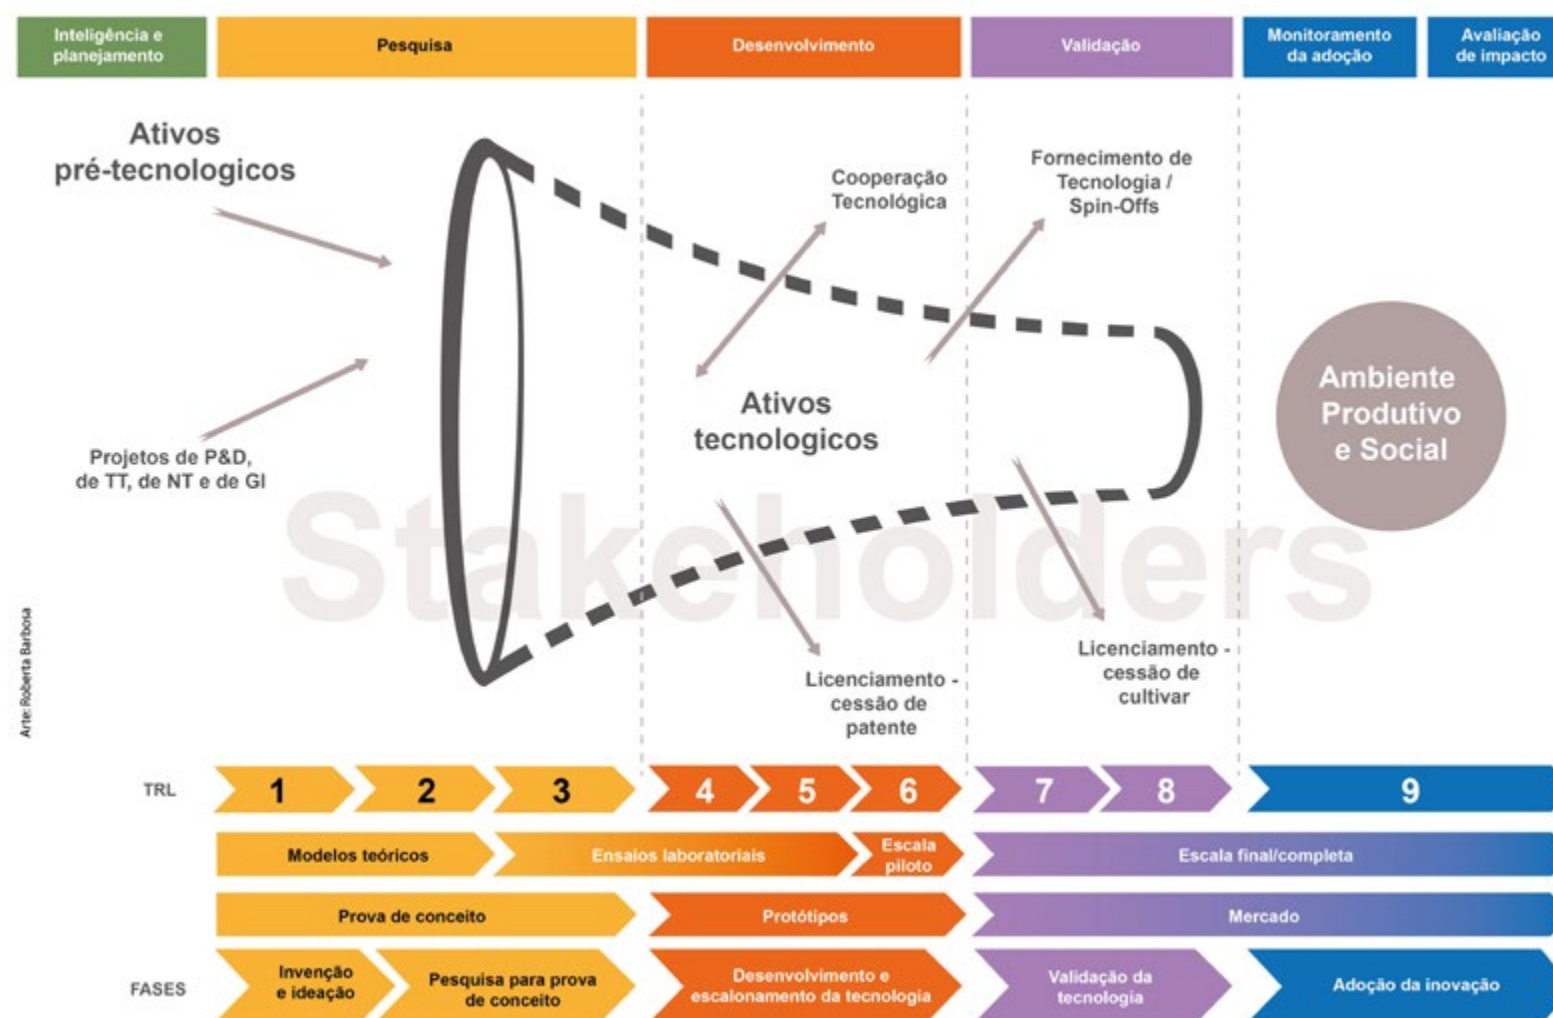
Inteligência e planejamento

Pesquisa

Desenvolvimento

Validação

Monitoramento da adoção

Avaliação de impacto

Ativos pré-tecnologicos

Projetos de P&D, de TT, de NT e de GI

Cooperação Tecnológica

Fornecimento de Tecnologia / Spin-Offs

Ativos tecnologicos

Ambiente Produtivo e Social

Stakeholders

Licenciamento - cessão de patente

Licenciamento - cessão de cultivar

Arte: Roberta Barbosa

TRL 1 2 3 4 5 6 7 8 9

Modelos teóricos

Ensaios laboratoriais

Escala piloto

Escala final/completa

Prova de conceito

Protótipos

Mercado

FASES

Invenção e ideação

Pesquisa para prova de conceito

Desenvolvimento e escalonamento da tecnologia

Validação da tecnologia

Adoção da inovação